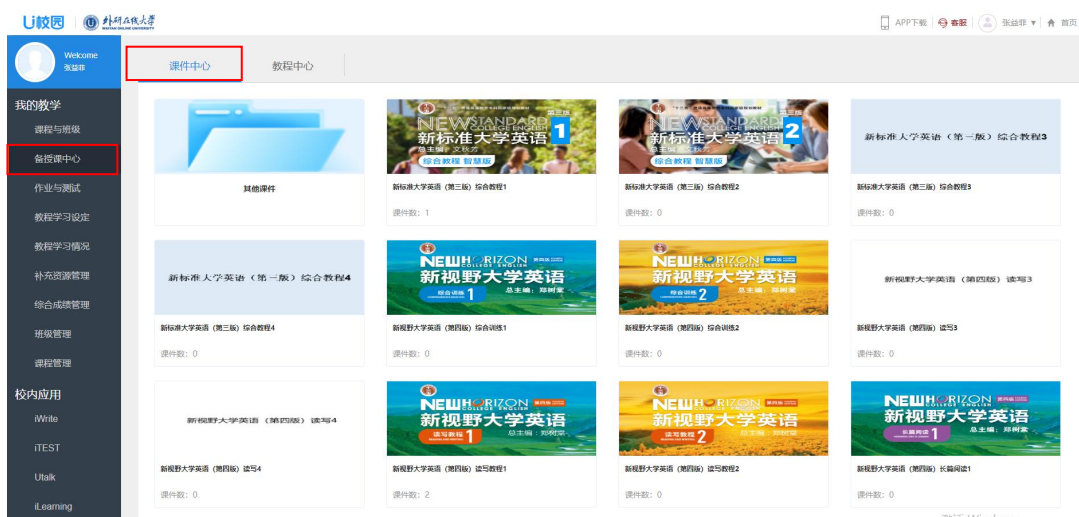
U校园 | 外研在线大学

APP下载 客服 张益菲 ▾ 首页

Welcome
张益菲

我的教学
课程与班级
备授课中心
作业与测试
教学学习设定
教学学习情况
补充资源管理
综合成绩管理
班级管理
课程管理

校内应用
iWrite
iTEST
Utalk
iLearning

课件中心 教程中心

其他课件

NEW STANDARD COLLEGE ENGLISH 第三版
新标准大学英语 1
总主编 文秋芳
综合教程 智慧版
新标准大学英语（第三版）综合教程1
课件数：1

NEW STANDARD COLLEGE ENGLISH 第三版
新标准大学英语 2
总主编 文秋芳
综合教程 智慧版
新标准大学英语（第三版）综合教程2
课件数：0

新标准大学英语（第一版）综合教程3
新标准大学英语（第三版）综合教程3
课件数：0

新标准大学英语（第一版）综合教程4
新标准大学英语（第三版）综合教程4
课件数：0

NEW HORIZON COLLEGE ENGLISH 第四版
新视野大学英语
综合训练 1
总主编：郑树棠
新视野大学英语（第四版）综合训练1
课件数：0

NEW HORIZON COLLEGE ENGLISH 第四版
新视野大学英语
综合训练 2
总主编：郑树棠
新视野大学英语（第四版）综合训练2
课件数：0

新视野大学英语（第四版）读写3
新视野大学英语（第四版）读写3
课件数：0

新视野大学英语（第四版）读写4
新视野大学英语（第四版）读写4
课件数：0

NEW HORIZON COLLEGE ENGLISH 第四版
新视野大学英语
读写教程 1
总主编：郑树棠
新视野大学英语（第四版）读写教程1
课件数：2

NEW HORIZON COLLEGE ENGLISH 第四版
新视野大学英语
读写教程 2
总主编：郑树棠
新视野大学英语（第四版）读写教程2
课件数：0

NEW HORIZON COLLEGE ENGLISH 第四版
新视野大学英语
长篇阅读 1
总主编：郑树棠
新视野大学英语（第四版）长篇阅读1
课件数：0